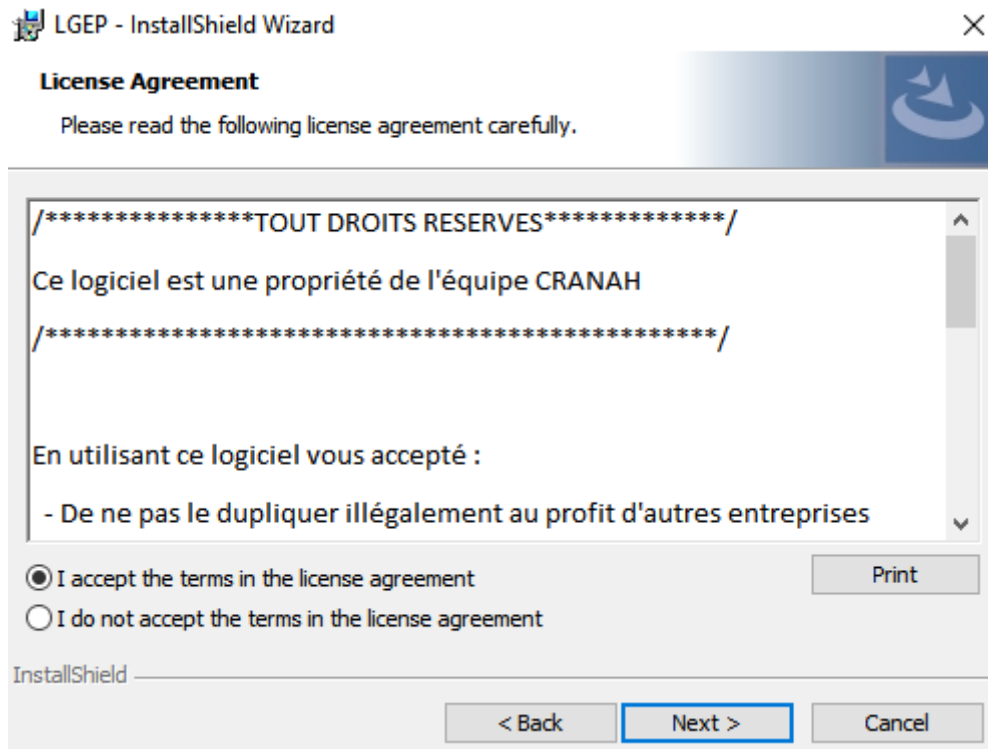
LGEP - InstallShield Wizard

License Agreement

Please read the following license agreement carefully.

/***************TOUT DROITS RESERVES*************/

Ce logiciel est une propriété de l'équipe CRANAH

/*********************************************/

En utilisant ce logiciel vous accepté :

- De ne pas le dupliquer illégalement au profit d'autres entreprises

I accept the terms in the license agreement

I do not accept the terms in the license agreement

Print

InstallShield

< Back

Next >

Cancel